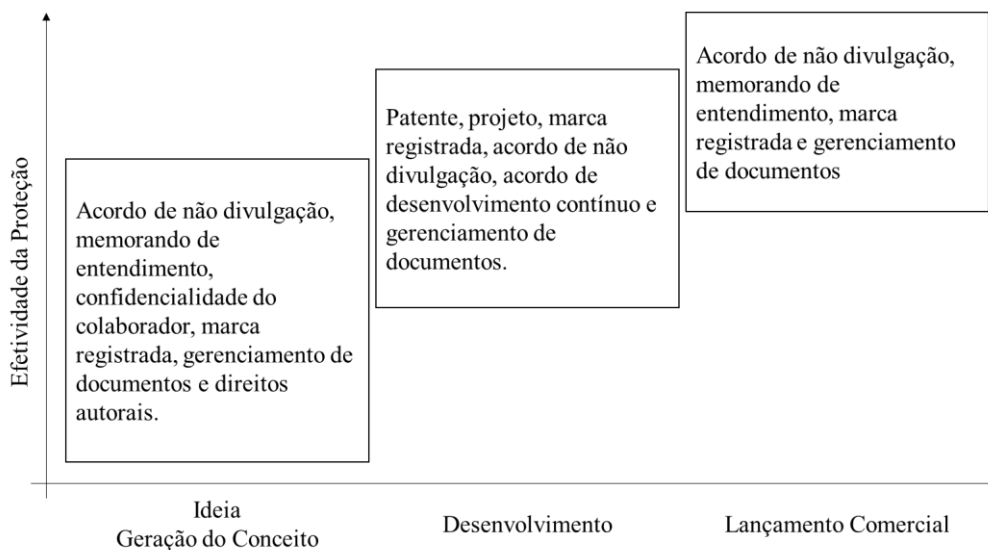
Efetividade da Proteção

Acordo de não divulgação, memorando de entendimento, confidencialidade do colaborador, marca registrada, gerenciamento de documentos e direitos autorais.

Patente, projeto, marca registrada, acordo de não divulgação, acordo de desenvolvimento contínuo e gerenciamento de documentos.

Acordo de não divulgação, memorando de entendimento, marca registrada e gerenciamento de documentos

Ideia
Geração do Conceito

Desenvolvimento

Lançamento Comercial